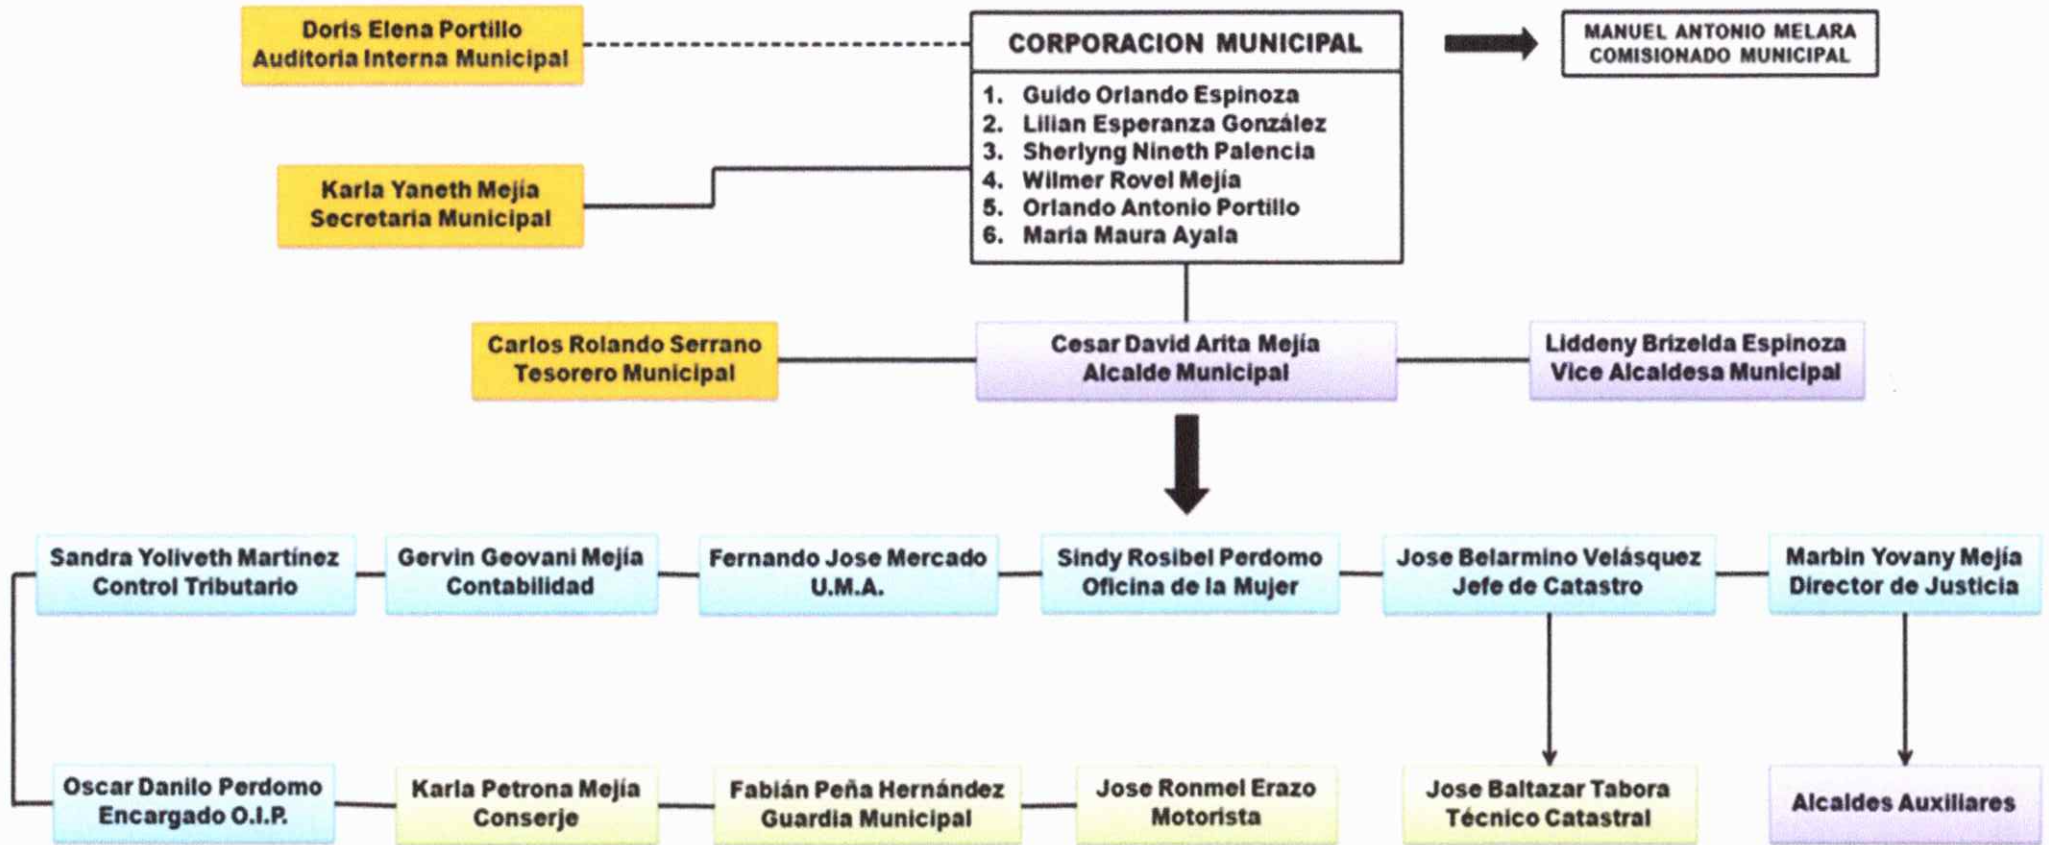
Doris Elena Portillo
Auditoria Interna Municipal

CORPORACION MUNICIPAL

1. Guido Orlando Espinoza
2. Lilian Esperanza González
3. Sherlyng Nineth Palencia
4. Wilmer Rovel Mejía
5. Orlando Antonio Portillo
6. Maria Maura Ayala

MANUEL ANTONIO MELARA
COMISIONADO MUNICIPAL

Karla Yaneth Mejía
Secretaria Municipal

Carlos Rolando Serrano
Tesorero Municipal

Cesar David Arita Mejía
Alcalde Municipal

Liddeny Brizelda Espinoza
Vice Alcaldesa Municipal

Sandra Yoliveth Martínez
Control Tributario

Gervin Geovani Mejía
Contabilidad

Fernando Jose Mercado
U.M.A.

Sindy Rosibel Perdomo
Oficina de la Mujer

Jose Belarmino Velásquez
Jefe de Catastro

Marbin Yovany Mejía
Director de Justicia

Oscar Danilo Perdomo
Encargado O.I.P.

Karla Petrona Mejía
Conserje

Fabián Peña Hernández
Guardia Municipal

Jose Ronmel Erazo
Motorista

Jose Baltazar Tabora
Técnico Catastral

Alcaldes Auxiliares